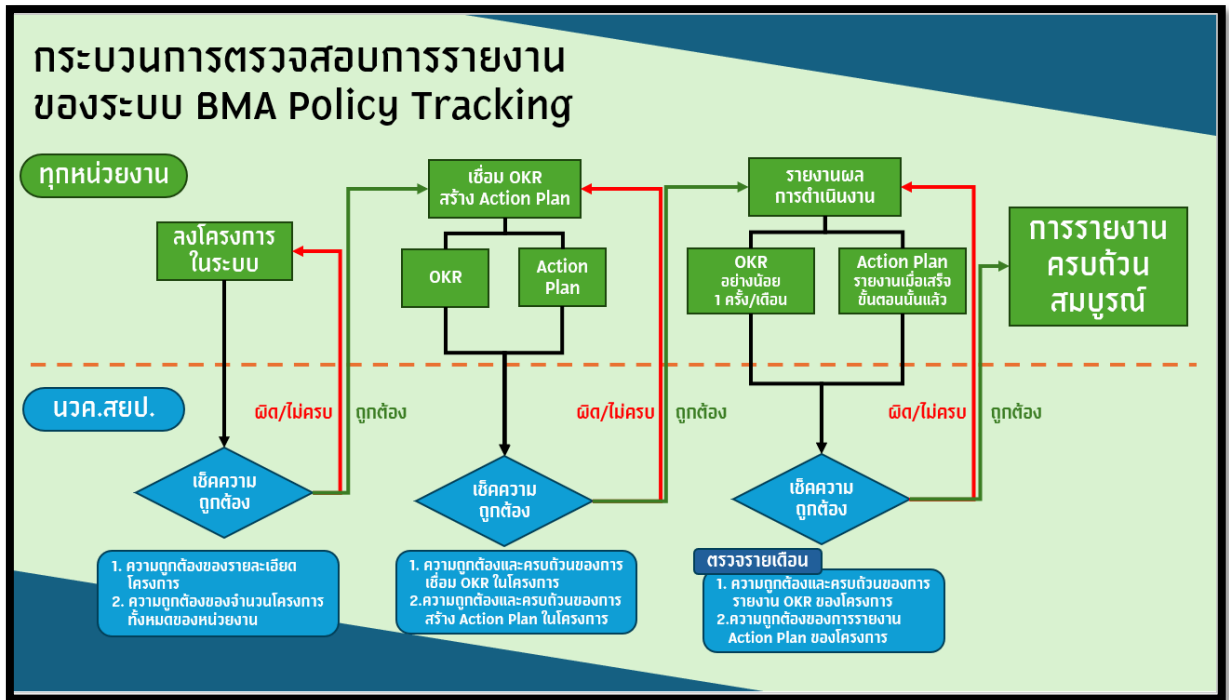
กระบวนการตรวจสอบการรายงาน
ของระบบ BMA Policy Tracking

ทุกหน่วยงาน

ลงโครงการ
ในระบบ

เชื่อม OKR
สร้าง Action Plan

OKR

Action Plan

รายงานผล
การดำเนินงาน

OKR
อย่างน้อย
1 ครั้ง/เดือน

Action Plan
รายงานเมื่อเสร็จ
ขั้นตอนนั้นแล้ว

การรายงาน
ครบถ้วน
สมบูรณ์

นวค.สยป.

ผิด/ไม่ครบ

ถูกต้อง

ผิด/ไม่ครบ

ถูกต้อง

ผิด/ไม่ครบ

ถูกต้อง

เช็คความ
ถูกต้อง

เช็คความ
ถูกต้อง

เช็คความ
ถูกต้อง

1. ความถูกต้องของรายละเอียดโครงการ
2. ความถูกต้องของจำนวนโครงการทั้งหมดของหน่วยงาน

1. ความถูกต้องและครบถ้วนของการเชื่อม OKR ในโครงการ
2.ความถูกต้องและครบถ้วนของการสร้าง Action Plan ในโครงการ

ตรวจรายเดือน

1. ความถูกต้องและครบถ้วนของการรายงาน OKR ของโครงการ
2.ความถูกต้องของการรายงาน Action Plan ของโครงการ